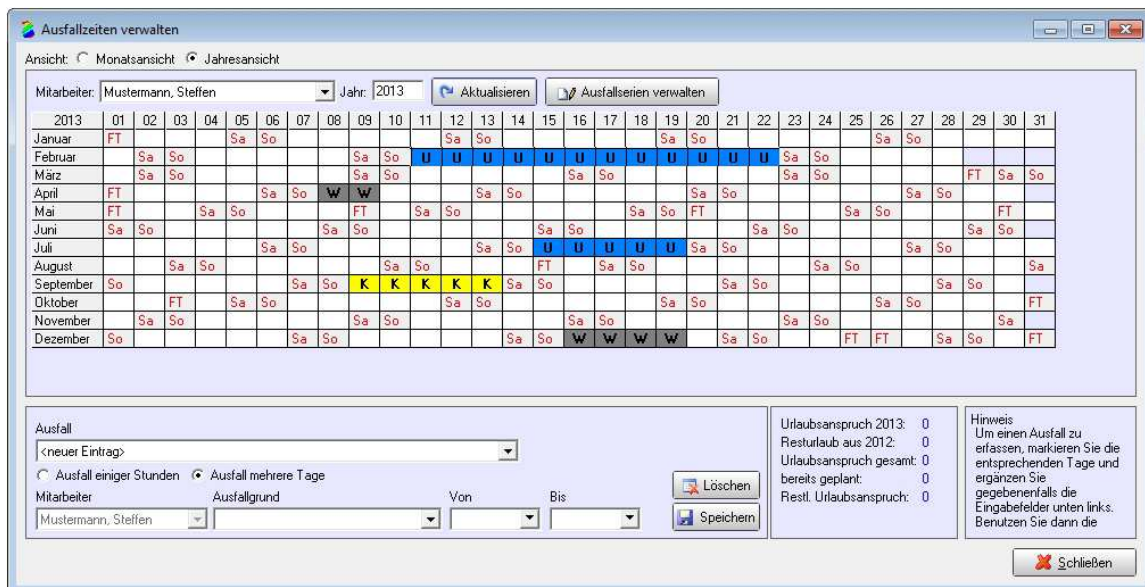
Ausfallzeiten verwalten

Ansicht: Monatsansicht Jahresansicht

Mitarbeiter: Mustermann, Steffen Jahr: 2013 Aktualisieren Ausfallserien verwalten

| 2013 | 01 | 02 | 03 | 04 | 05 | 06 | 07 | 08 | 09 | 10 | 11 | 12 | 13 | 14 | 15 | 16 | 17 | 18 | 19 | 20 | 21 | 22 | 23 | 24 | 25 | 26 | 27 | 28 | 29 | 30 | 31 |
|---|---|---|---|---|---|---|---|---|---|---|---|---|---|---|---|---|---|---|---|---|---|---|---|---|---|---|---|---|---|---|---|
| Januar | FT | | | | Sa | So | | | | | | Sa | So | | | | | | Sa | So | | | | | | Sa | So | | | | |
| Februar | | Sa | So | | | | | | Sa | So | U | U | U | U | U | U | U | U | U | U | U | U | Sa | So | | | | | | | |
| März | | Sa | So | | | | | | Sa | So | | | | | | Sa | So | | | | | | Sa | So | | | | | FT | Sa | So |
| April | FT | | | | | Sa | So | W | W | | | | Sa | So | | | | | | Sa | So | | | | | | Sa | So | | | |
| Mai | FT | | | Sa | So | | | | FT | | Sa | So | | | | | | Sa | So | FT | | | | | Sa | So | | | | FT | |
| Juni | Sa | So | | | | | | Sa | So | | | | | | Sa | So | | | | | | Sa | So | | | | | | Sa | So | |
| Juli | | | | | | Sa | So | | | | | | Sa | So | U | U | U | U | U | Sa | So | | | | | | Sa | So | | | |
| August | | | Sa | So | | | | | | Sa | So | | | | FT | | Sa | So | | | | | | Sa | So | | | | | | Sa |
| September | So | | | | | | Sa | So | K | K | K | K | K | Sa | So | | | | | | Sa | So | | | | | | Sa | So | | |
| Oktober | | | FT | | Sa | So | | | | | | Sa | So | | | | | | Sa | So | | | | | | Sa | So | | | | FT |
| November | | Sa | So | | | | | | Sa | So | | | | | | Sa | So | | | | | | Sa | So | | | | | | Sa | |
| Dezember | So | | | | | | Sa | So | | | | | | Sa | So | W | W | W | W | | Sa | So | | | FT | FT | | Sa | So | | FT |

Ausfall
<neuer Eintrag>
Ausfall einiger Stunden Ausfall mehrere Tage
Mitarbeiter Ausfallgrund Von Bis
Mustermann, Steffen
Löschen
Speichern

Urlaubsanspruch 2013: 0
Resturlaub aus 2012: 0
Urlaubsanspruch gesamt: 0
bereits geplant: 0
Restl. Urlaubsanspruch: 0

Hinweis
Um einen Ausfall zu erfassen, markieren Sie die entsprechenden Tage und ergänzen Sie gegebenenfalls die Eingabefelder unten links. Benutzen Sie dann die

Schließen